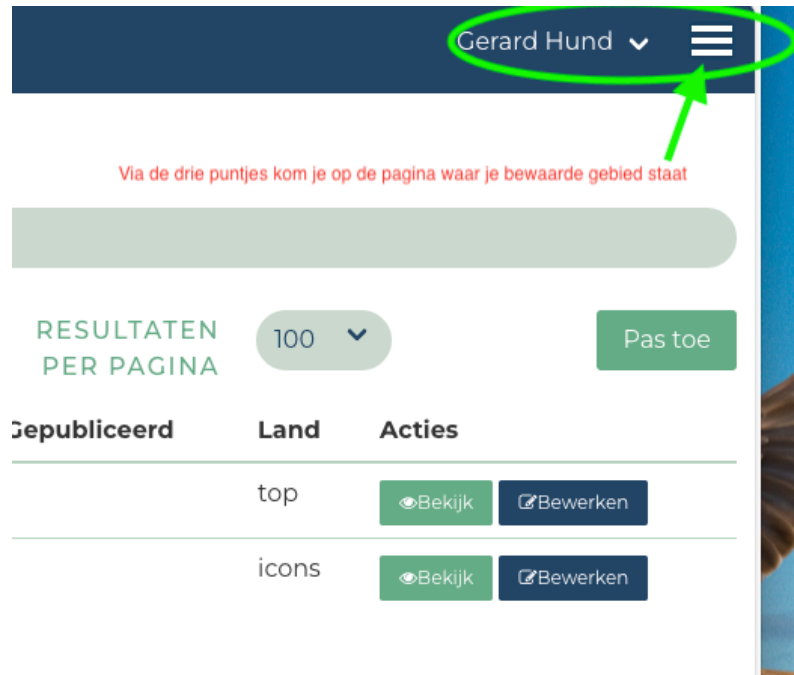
Gerard Hund

Via de drie puntjes kom je op de pagina waar je bewaarde gebied staat

RESULTATEN PER PAGINA

100

Pas toe

| Gepubliceerd | Land | Acties |
|---|---|---|
| | top | Bekijk Bewerken |
| | icons | Bekijk Bewerken |